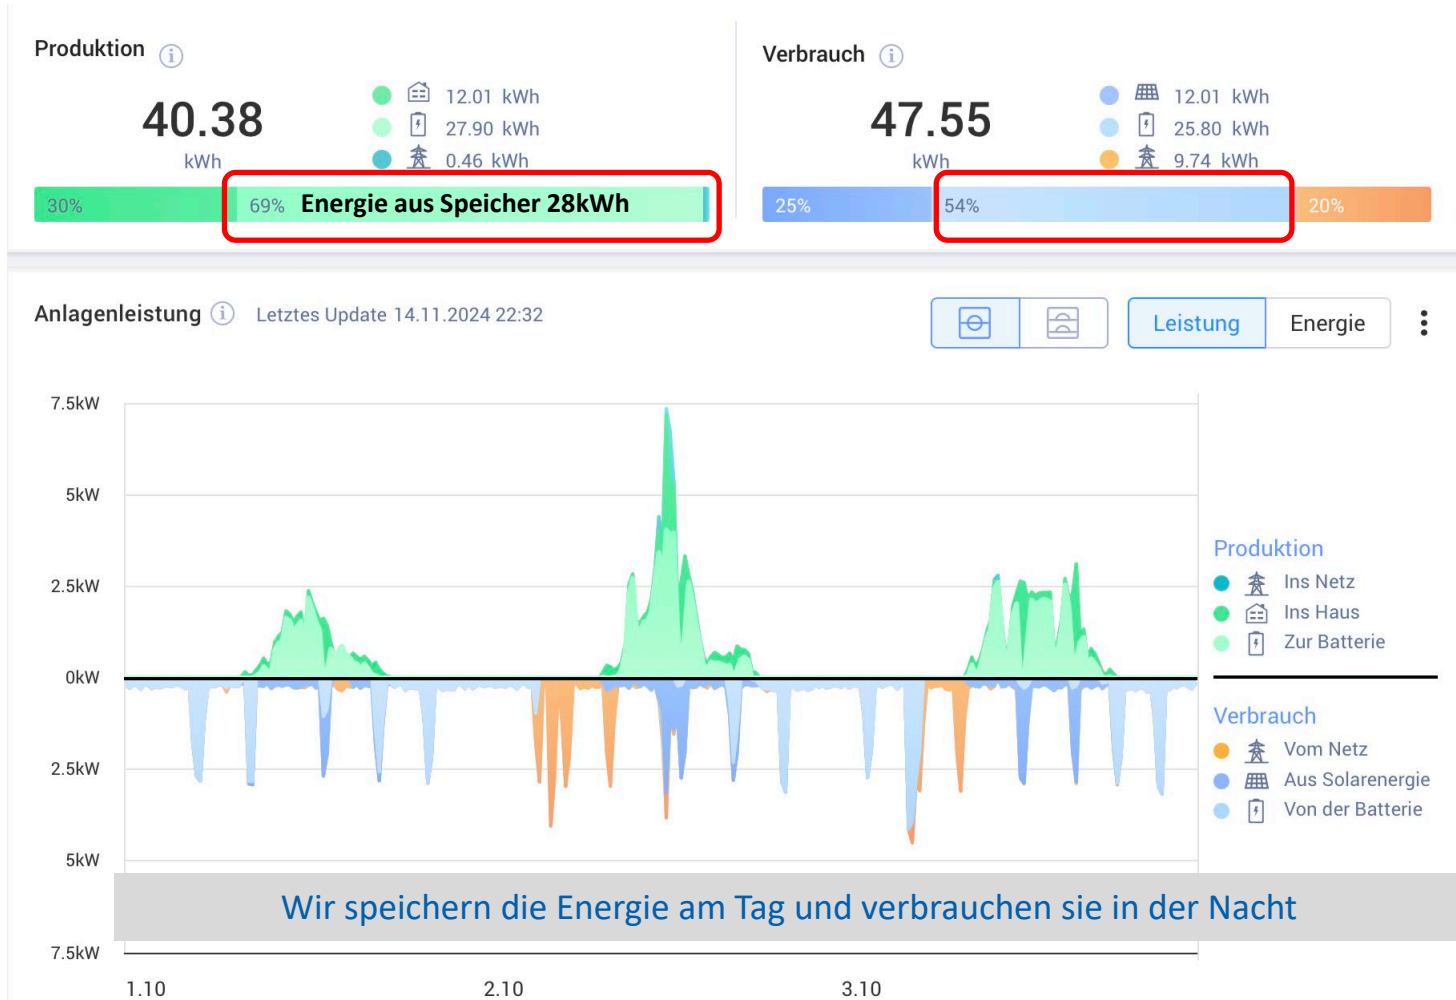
Produktion ⓘ

40.38
kWh

12.01 kWh
27.90 kWh
0.46 kWh

30% 69% Energie aus Speicher 28kWh

Verbrauch ⓘ

47.55
kWh

12.01 kWh
25.80 kWh
9.74 kWh

25% 54% 20%

Anlagenleistung ⓘ Letztes Update 14.11.2024 22:32

Leistung Energie

7.5kW
5kW
2.5kW
0kW
2.5kW
5kW
7.5kW

1.10 2.10 3.10

Produktion
Ins Netz
Ins Haus
Zur Batterie

Verbrauch
Vom Netz
Aus Solarenergie
Von der Batterie

Wir speichern die Energie am Tag und verbrauchen sie in der Nacht